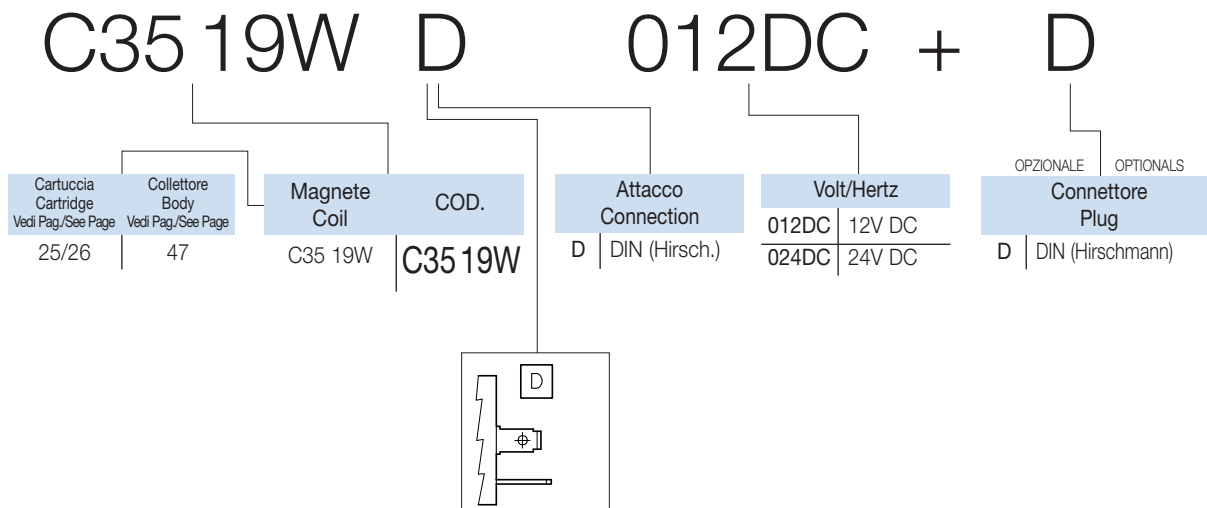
C35 19W D 012DC + D

| Cartuccia Cartridge Vedi Pag./See Page | Collettore Body Vedi Pag./See Page |
|---|---|
| 25/26 | 47 |

| Magnete Coil | COD. |
|---|---|
| C35 19W | C35 19W |

| Attacco Connection | |
|---|---|
| D | DIN (Hirsch.) |

| Volt/Hertz | |
|---|---|
| 012DC | 12V DC |
| 024DC | 24V DC |

OPZIONALE OPTIONALS

| Connettore Plug | |
|---|---|
| D | DIN (Hirschmann) |

D